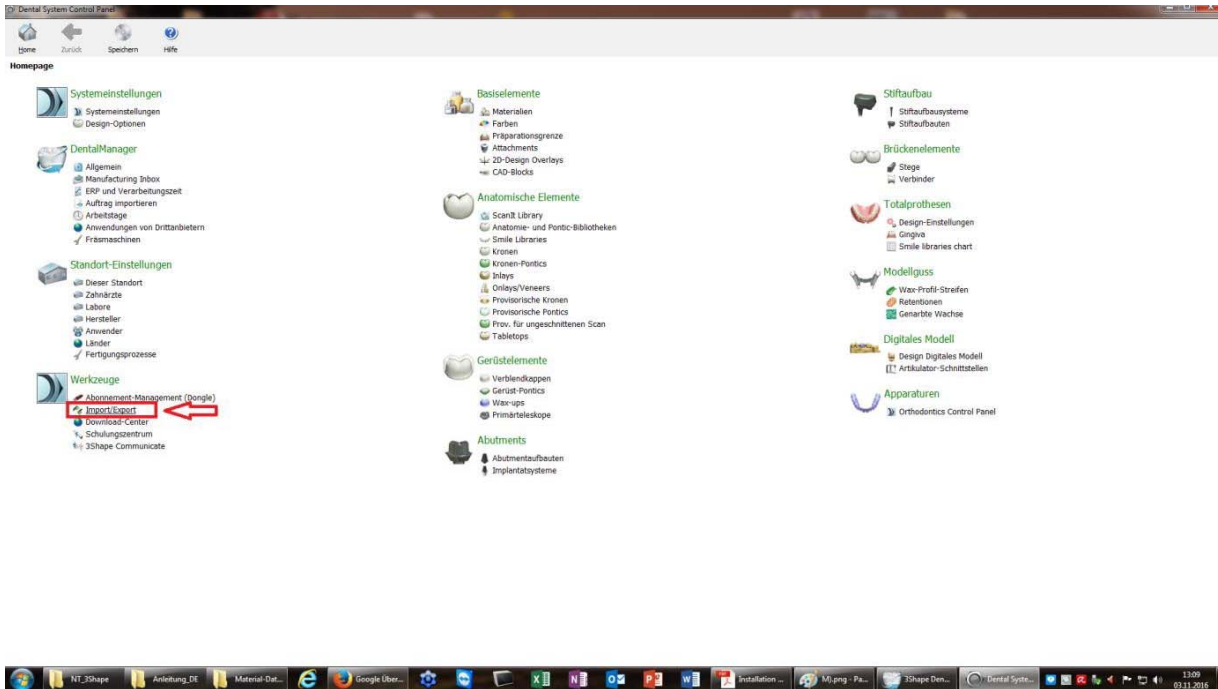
Dental System Control Panel

Home Zurück Speichern Hilfe

Homepage

Systemeinstellungen
Systemeinstellungen
Design-Optionen

DentalManager
Allgemein
Manufacturing Inbox
ERP und Verarbeitungszeit
Auftrag importieren
Arbeitstage
Anwendungen von Drittanbietern
Fräsmaschinen

Standort-Einstellungen
Dieser Standort
Zahnärzte
Labore
Hersteller
Anwender
Länder
Fertigungsprozesse

Werkzeuge
Abonnement-Management (Dongle)
Import/Export
Download-Center
Schulungszentrum
3Shape Communicate

Basiselemente
Materialien
Farben
Präparationsgrenze
Attachments
2D-Design Overlays
CAD-Blocks

Anatomische Elemente
ScanIt Library
Anatomie- und Pontic-Bibliotheken
Smile Libraries
Kronen
Kronen-Pontics
Inlays
Onlays/Veneers
Provisorische Kronen
Provisorische Pontics
Prov. für ungeschnittenen Scan
Tabletops

Gerüstelemente
Verblendkappen
Gerüst-Pontics
Wax-ups
Primärteleskope

Abutments
Abutmentaufbauten
Implantatsysteme

Stiftaufbau
Stiftaufbausysteme
Stiftaufbauten

Brückenelemente
Stege
Verbinder

Totalprothesen
Design-Einstellungen
Gingiva
Smile libraries chart

Modellguss
Wax-Profil-Streifen
Retentionen
Genarbte Wachse

Digitales Modell
Design Digitales Modell
Artikulator-Schnittstellen

Apparaturen
Orthodontics Control Panel

NT_3Shape Anleitung_DE Material-Dat... Google Über... Installation ... MJ.png - Pa... 3Shape Den... Dental Syste... 13:09 03.11.2016